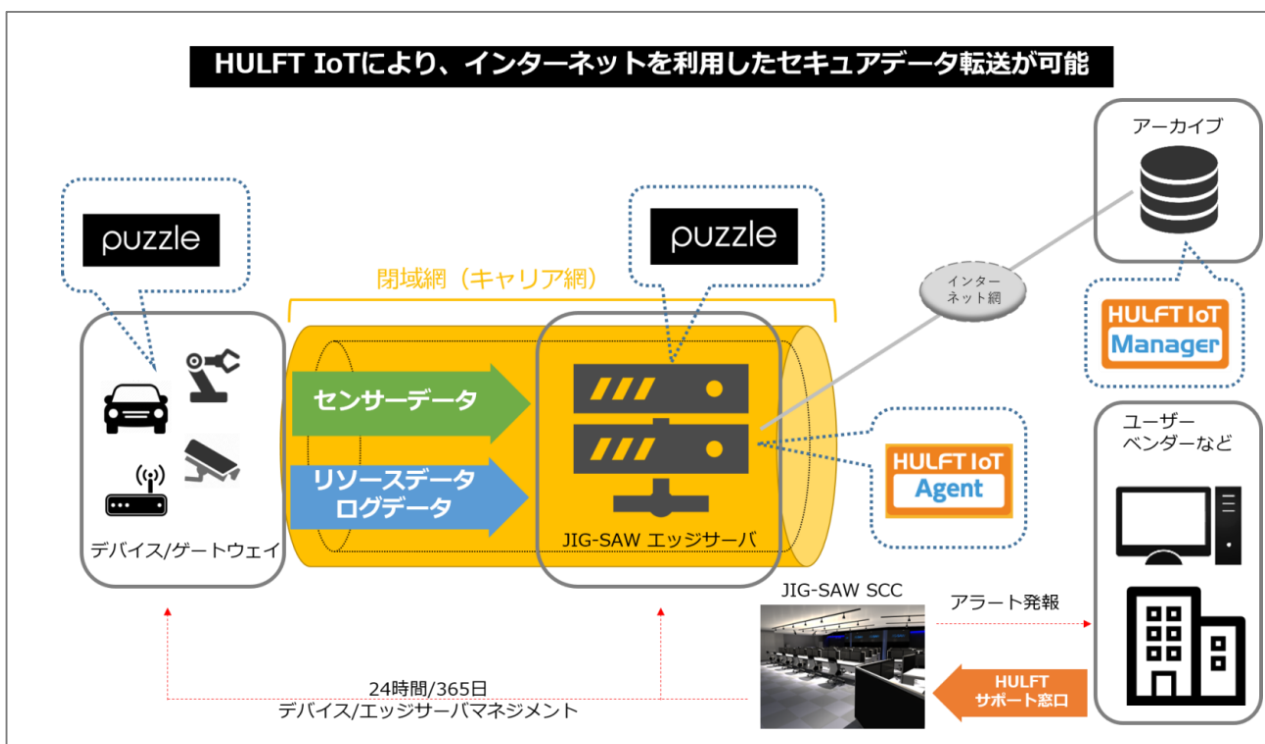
HULFT IoTにより、インターネットを利用したセキュアデータ転送が可能

アーカイブ

puzzle

puzzle

閉域網（キャリア網）

インターネット網

HULFT IoT
Manager

センサーデータ

リソースデータ
ログデータ

HULFT IoT
Agent

ユーザー
ベンダーなど

デバイス/ゲートウェイ

JIG-SAW エッジサーバ

JIG-SAW SCC

アラート発報

HULFT
サポート窓口

24時間/365日
デバイス/エッジサーバマネジメント